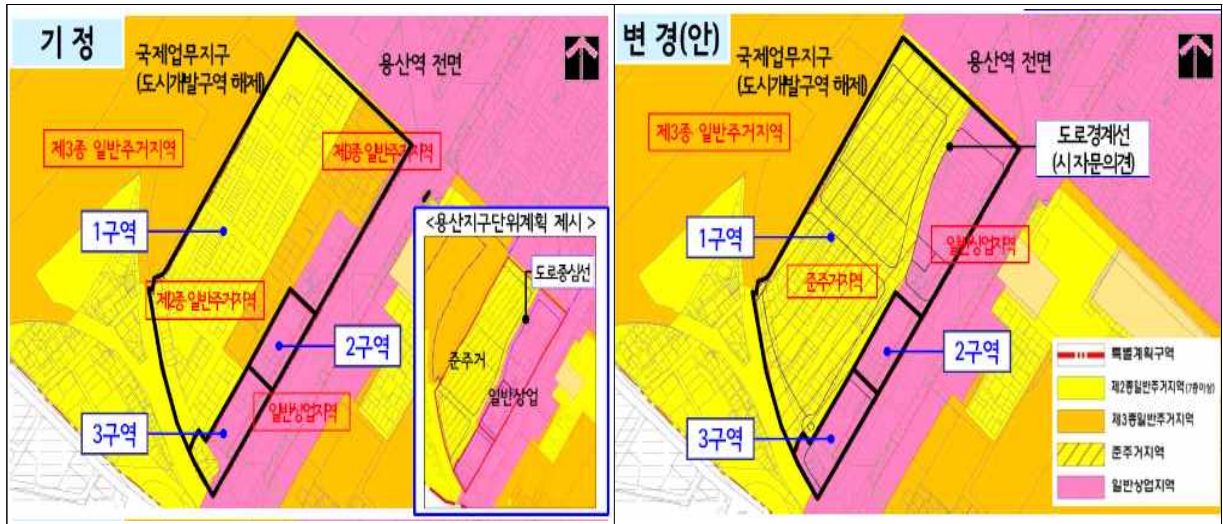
기 정

국제업무지구 (도시개발구역 해제)

용산역 전면

제3종 일반주거지역

제3종 일반주거지역

1구역

제2종 일반주거지역

2구역

3구역

일반상업지역

<용산지구단위계획 제시 >

도로중심선

준주거

일반상업

변 경(안)

국제업무지구 (도시개발구역 해제)

용산역 전면

제3종 일반주거지역

도로경계선 (시자문의견)

1구역

준주거지역

일반상업지역

2구역

3구역

특별계획구역

제2종일반주거지역(7층이상)

제3종일반주거지역

준주거지역

일반상업지역